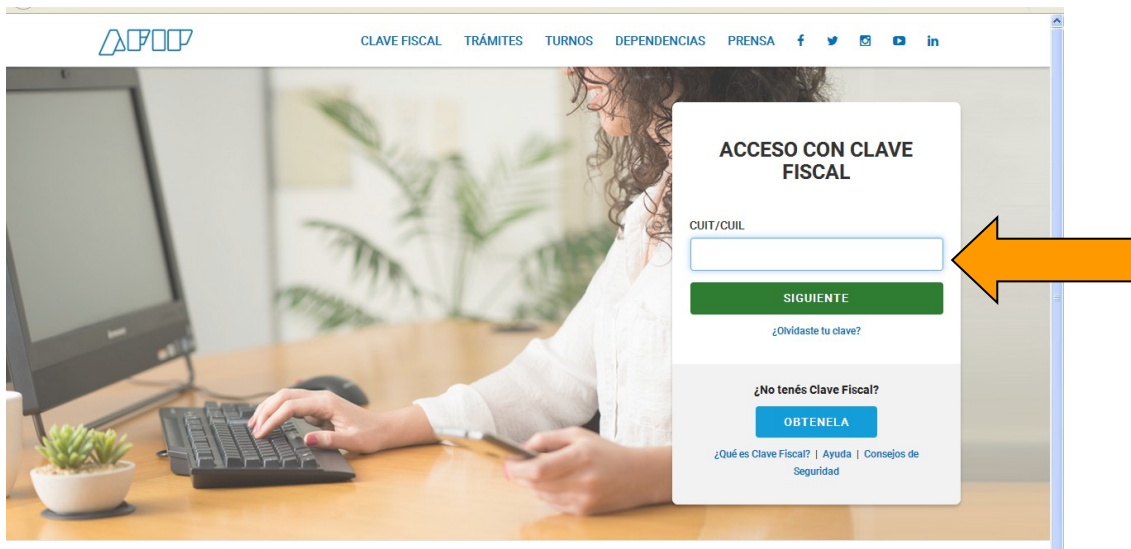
AFIP

CLAVE FISCAL TRÁMITES TURNOS DEPENDENCIAS PRENSA

lenovo

ACCESO CON CLAVE FISCAL

CUIT/CUIL

SIGUIENTE

¿Olvidaste tu clave?

¿No tenés Clave Fiscal?

OBTENELA

¿Qué es Clave Fiscal? | Ayuda | Consejos de Seguridad